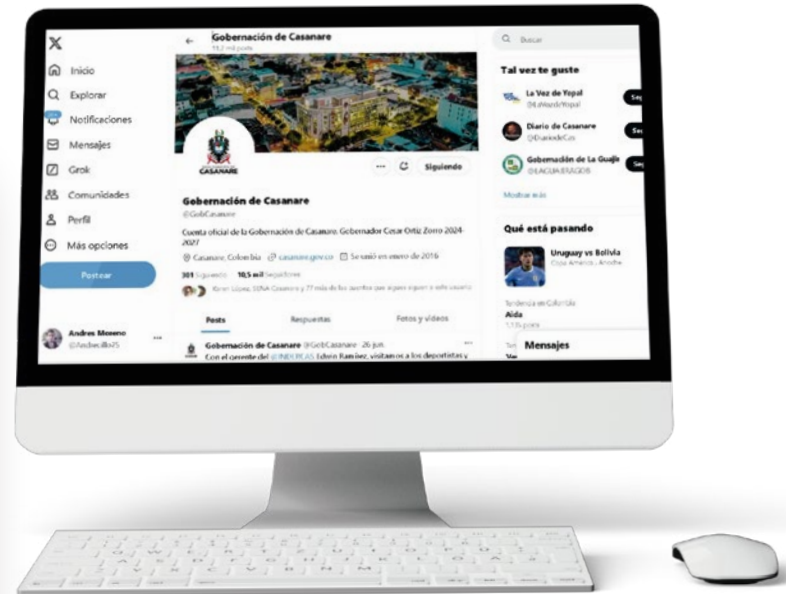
X

Inicio

Explorar

Notificaciones

Mensajes

Grok

Comunidades

Perfil

Más opciones

Postear

Andres Moreno
@Andreslh25

Gobernación de Casanare
19,7 mil posts

CASANARE

Siguiendo

Gobernación de Casanare
@GobCasanare

Cuenta oficial de la Gobernación de Casanare. Gobernador Cesar Ortiz Zorro 2024-2027

Casanare, Colombia casanare.gov.co Se unió en enero de 2016

301 Siguiendo 10,5 mil Seguidores

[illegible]

Posts Respuestas Fotos y videos

Gobernación de Casanare @GobCasanare · 26 jun.
Con el gerente del @INDERCAS Edwin Ramírez, visitamos a los deportistas y

Buscar

Tal vez te guste

La Voz de Yopal
@LaVozdeYopal

Diario de Casanare
@DiariodeCas

Gobernación de La Guajira
@LAGUAJIRAGOB

Mostrar más

Qué está pasando

Uruguay vs Bolivia
Copa América · Anoche

Tendencia en Colombia
Aida
1.135 posts

Mensajes